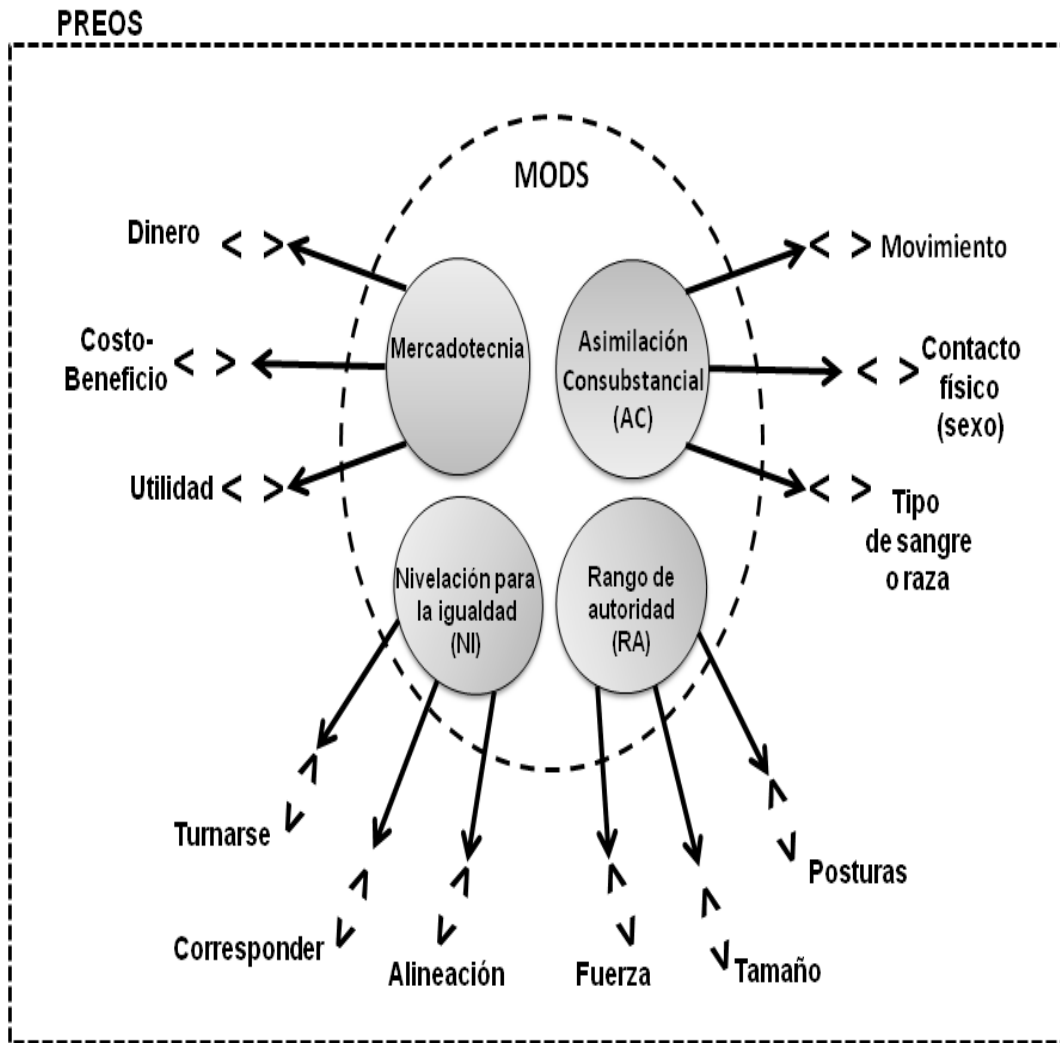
PREOS

MODS

Dinero < >

Costo-Beneficio < >

Utilidad < >

Mercadotecnia

Asimilación Consubstancial (AC)

< > Movimiento

< > Contacto físico (sexo)

< > Tipo de sangre o raza

Nivelación para la igualdad (NI)

Rango de autoridad (RA)

Turnarse

Corresponder

Alineación

Fuerza

Tamaño

Posturas